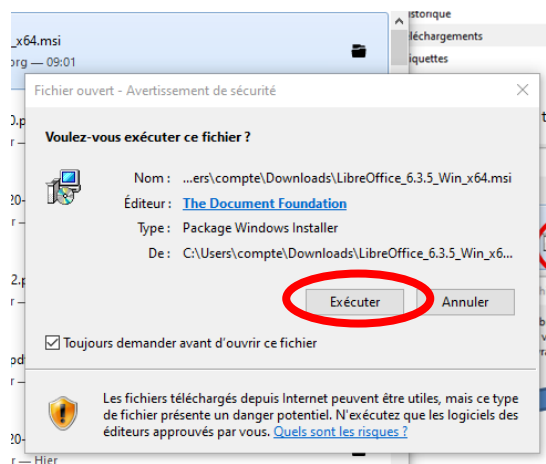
_x64.msi
org — 09:01

istorique
léchargements
iquettes

Fichier ouvert - Avertissement de sécurité

Voulez-vous exécuter ce fichier ?

Nom : ...ers\compte\Downloads\LibreOffice_6.3.5_Win_x64.msi
Éditeur : The Document Foundation
Type : Package Windows Installer
De : C:\Users\compte\Downloads\LibreOffice_6.3.5_Win_x6...

Exécuter
Annuler

Toujours demander avant d'ouvrir ce fichier

Les fichiers téléchargés depuis Internet peuvent être utiles, mais ce type de fichier présente un danger potentiel. N'exécutez que les logiciels des éditeurs approuvés par vous. Quels sont les risques ?

— Hier